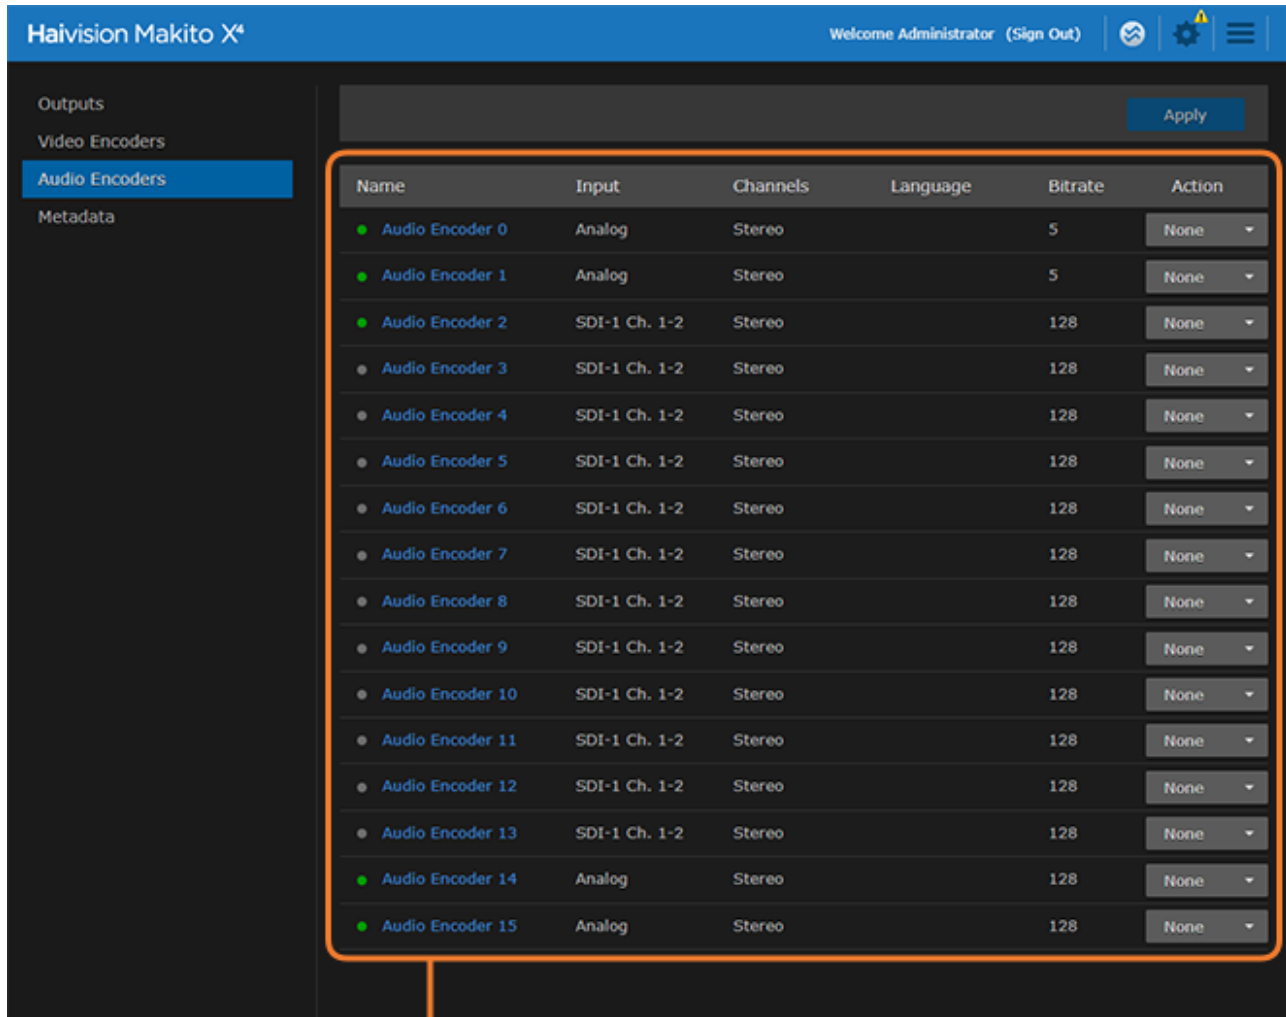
Haivision Makito X⁴

Welcome Administrator (Sign Out)

Outputs
Video Encoders
Audio Encoders
Metadata

Apply

| Name | Input | Channels | Language | Bitrate | Action |
|---|---|---|---|---|---|
| Audio Encoder 0 | Analog | Stereo | | 5 | None |
| Audio Encoder 1 | Analog | Stereo | | 5 | None |
| Audio Encoder 2 | SDI-1 Ch. 1-2 | Stereo | | 128 | None |
| Audio Encoder 3 | SDI-1 Ch. 1-2 | Stereo | | 128 | None |
| Audio Encoder 4 | SDI-1 Ch. 1-2 | Stereo | | 128 | None |
| Audio Encoder 5 | SDI-1 Ch. 1-2 | Stereo | | 128 | None |
| Audio Encoder 6 | SDI-1 Ch. 1-2 | Stereo | | 128 | None |
| Audio Encoder 7 | SDI-1 Ch. 1-2 | Stereo | | 128 | None |
| Audio Encoder 8 | SDI-1 Ch. 1-2 | Stereo | | 128 | None |
| Audio Encoder 9 | SDI-1 Ch. 1-2 | Stereo | | 128 | None |
| Audio Encoder 10 | SDI-1 Ch. 1-2 | Stereo | | 128 | None |
| Audio Encoder 11 | SDI-1 Ch. 1-2 | Stereo | | 128 | None |
| Audio Encoder 12 | SDI-1 Ch. 1-2 | Stereo | | 128 | None |
| Audio Encoder 13 | SDI-1 Ch. 1-2 | Stereo | | 128 | None |
| Audio Encoder 14 | Analog | Stereo | | 128 | None |
| Audio Encoder 15 | Analog | Stereo | | 128 | None |